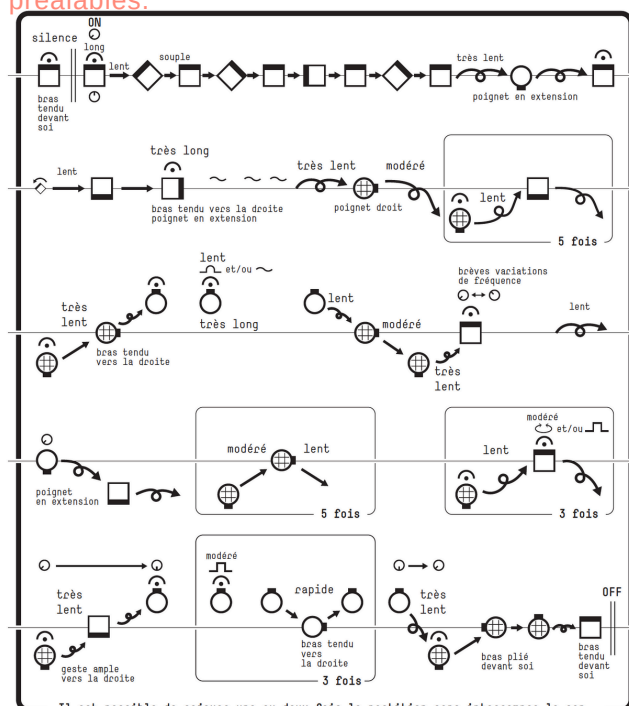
préalables.

silence ON long lent souple très lent

bras tendu devant soi

poignet en extension

lent très long très lent modéré

bras tendu vers la droite poignet en extension

poignet droit

lent

5 fois

très lent

bras tendu vers la droite

lent et/ou

très long

lent

modéré

brèves variations de fréquence

très lent

lent

poignet en extension

modéré lent

5 fois

lent

modéré et/ou

3 fois

très lent

geste ample vers la droite

modéré

rapide

bras tendu vers la droite

3 fois

très lent

bras plié devant soi

bras tendu devant soi

OFF

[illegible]